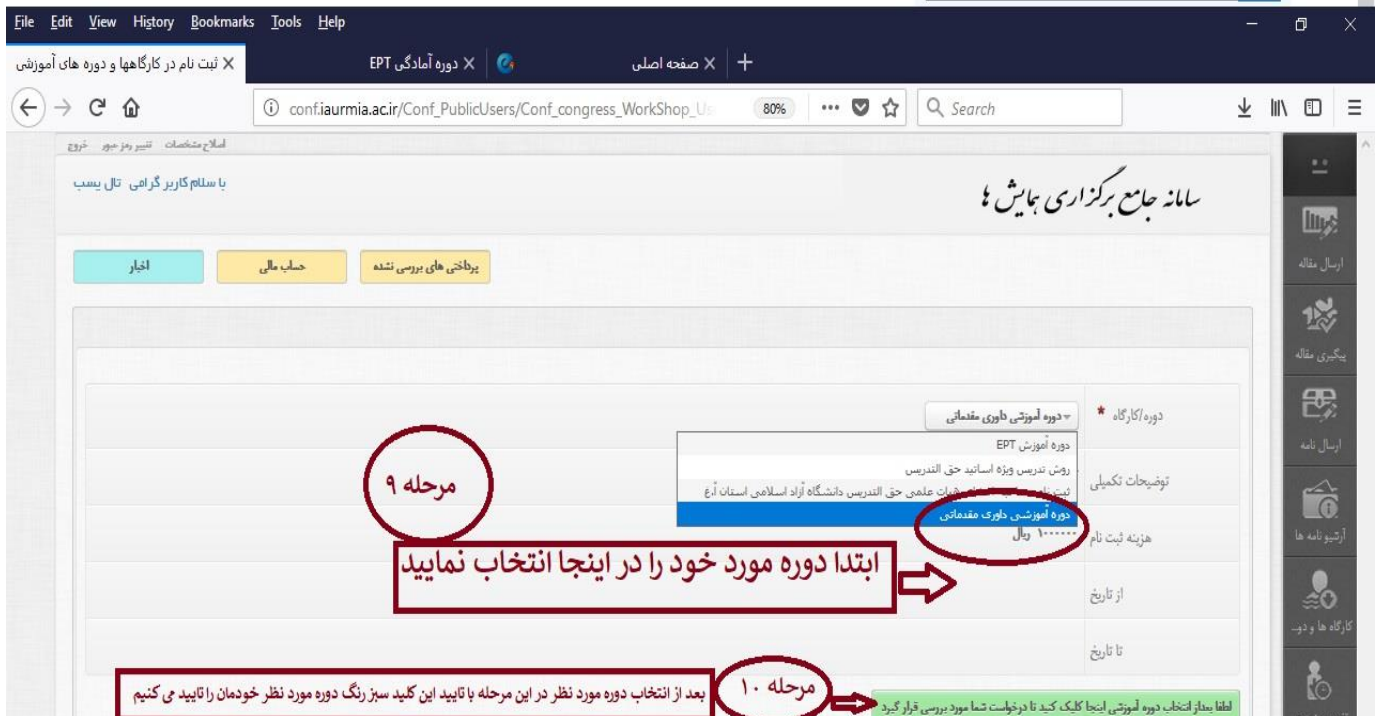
File Edit View History Bookmarks Tools Help

ثبت نام در کارگاهها و دوره های آموزشی
دوره آمادگی EPT
صفحه اصلی

conf.iaurmia.ac.ir/Conf_PublicUsers/Conf_congress_WorkShop_U
80%
Search

اصلاح مشخصات تغییر رمز عبور خروج

با سلام کاربر گرامی تال یسب

سامانه جامع برگزاری همایش ها

پرداختی های بررسی نشده
حساب مالی
اخبار

ارسال مقاله
پیگیری مقاله
ارسال نامه
آرشیو نامه ها
کارگاه ها و دو...

دوره/کارگاه *
دوره آموزشی داوری مقدماتی
دوره آموزش EPT
روش تدریس ویژه اساتید حق التدریس
ثبت نام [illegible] هیات علمی حق التدریس دانشگاه آزاد اسلامی استان آ.غ
دوره آموزشی داوری مقدماتی

مرحله ۹

توضیحات تکمیلی
هزینه ثبت نام
۱۰۰۰۰۰ ریال

ابتدا دوره مورد خود را در اینجا انتخاب نمایید

از تاریخ
تا تاریخ

مرحله ۱۰

بعد از انتخاب دوره مورد نظر در این مرحله با تایید این کلید سبز رنگ دوره مورد نظر خودمان را تایید می کنیم

لطفا بعداز انتخاب دوره آموزشی اینجا کلیک کنید تا درخواست شما مورد بررسی قرار گیرد